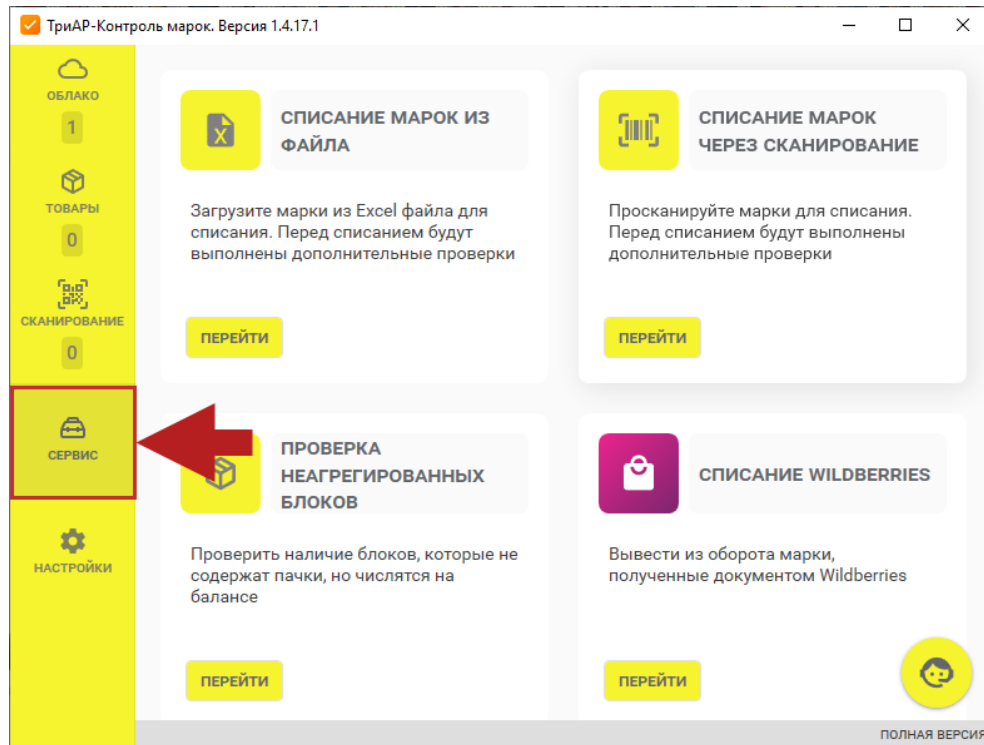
ТриАР-Контроль марок. Версия 1.4.17.1

ОБЛАКО
1
ТОВАРЫ
0
СКАНИРОВАНИЕ
0
СЕРВИС
НАСТРОЙКИ

СПИСАНИЕ МАРОК ИЗ ФАЙЛА

Загрузите марки из Excel файла для списания. Перед списанием будут выполнены дополнительные проверки

ПЕРЕЙТИ

СПИСАНИЕ МАРОК ЧЕРЕЗ СКАНИРОВАНИЕ

Просканируйте марки для списания. Перед списанием будут выполнены дополнительные проверки

ПЕРЕЙТИ

ПРОВЕРКА НЕАГРЕГИРОВАННЫХ БЛОКОВ

Проверить наличие блоков, которые не содержат пачки, но числятся на балансе

ПЕРЕЙТИ

СПИСАНИЕ WILDBERRIES

Вывести из оборота марки, полученные документом Wildberries

ПЕРЕЙТИ

ПОЛНАЯ ВЕРСИЯ